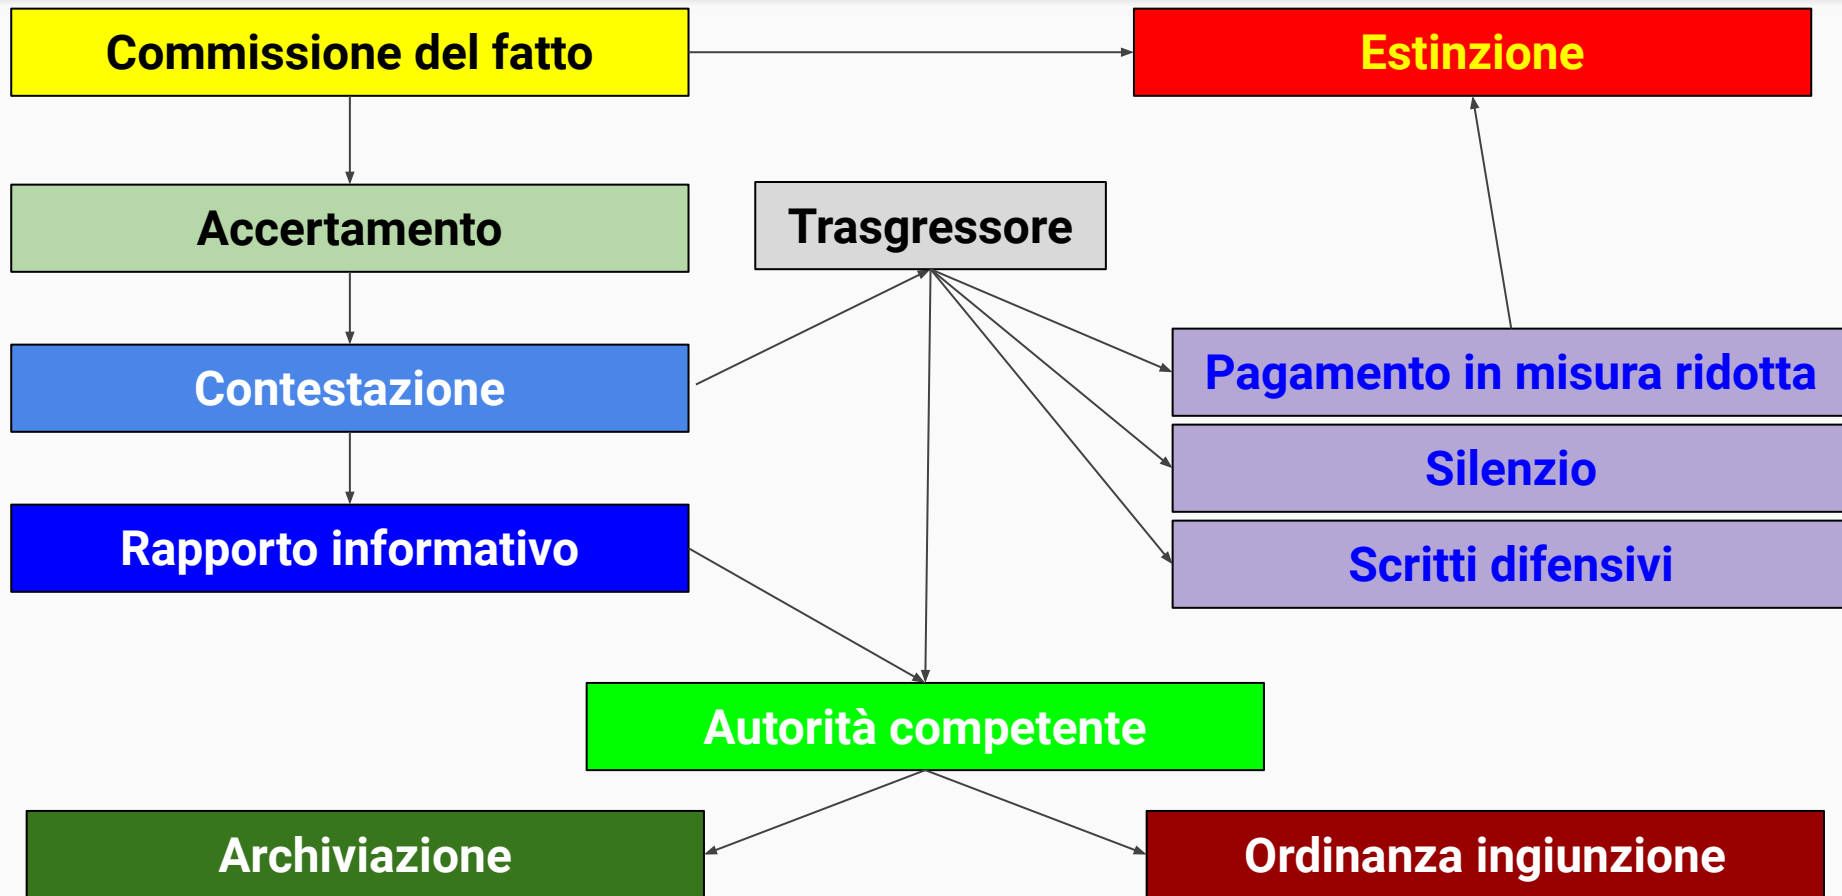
Commissione del fatto

Estinzione

Accertamento

Trasgressore

Contestazione

Pagamento in misura ridotta

Silenzio

Scritti difensivi

Rapporto informativo

Autorità competente

Archiviazione

Ordinanza ingiunzione